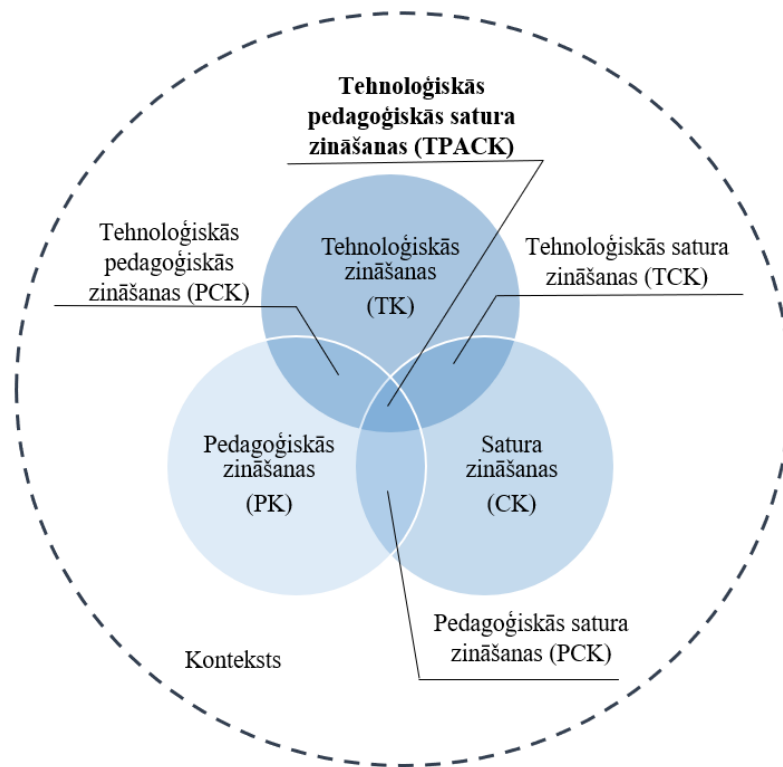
Tehnoloģiskās pedagoģiskās satura zināšanas (TPACK)

Tehnoloģiskās pedagoģiskās zināšanas (PCK)

Tehnoloģiskās zināšanas (TK)

Tehnoloģiskās satura zināšanas (TCK)

Pedagoģiskās zināšanas (PK)

Satura zināšanas (CK)

Pedagoģiskās satura zināšanas (PCK)

Konteksts